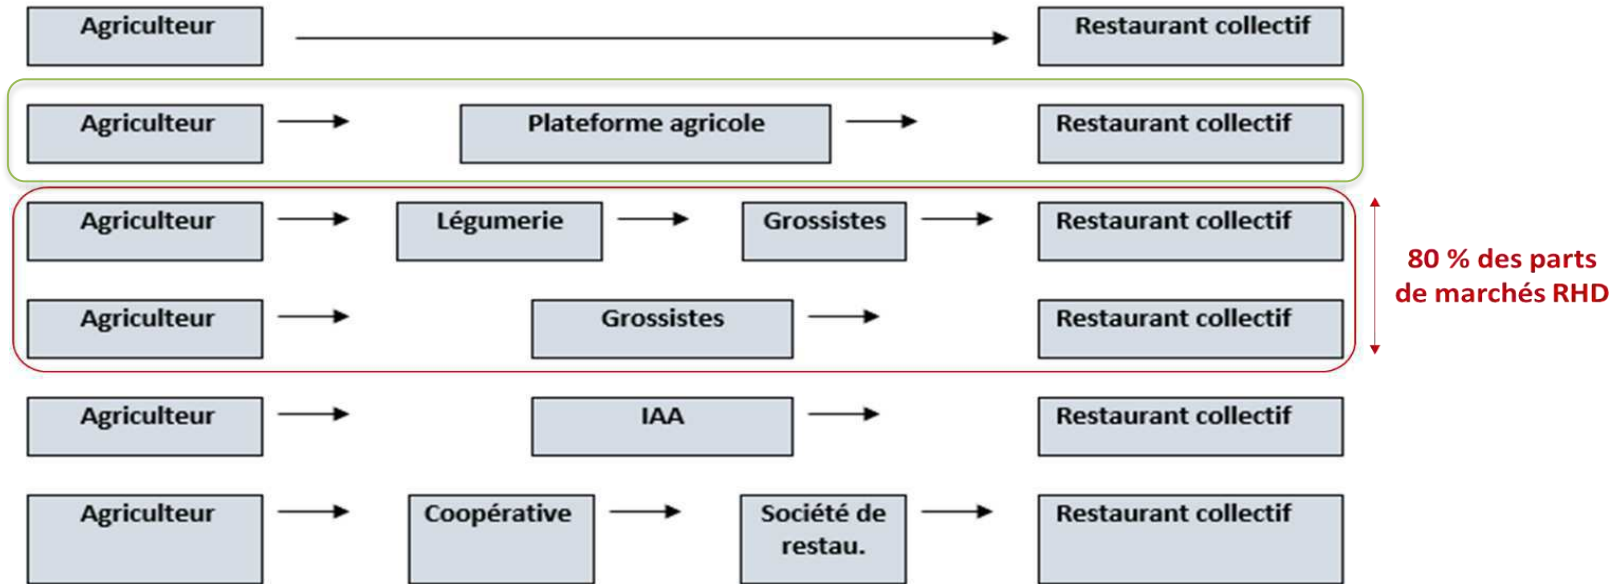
Agriculteur

Restaurant collectif

Agriculteur

Plateforme agricole

Restaurant collectif

Agriculteur

Légumerie

Grossistes

Restaurant collectif

80 % des parts de marchés RHD

Agriculteur

Grossistes

Restaurant collectif

Agriculteur

IAA

Restaurant collectif

Agriculteur

Coopérative

Société de restau.

Restaurant collectif